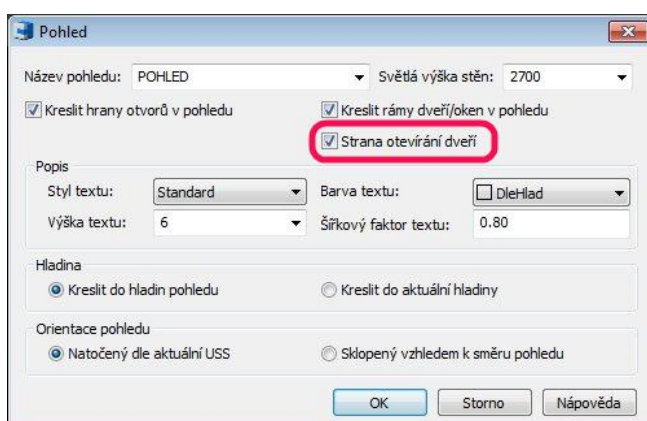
Pohled

Název pohledu: POHLED

Světlá výška stěn: 2700

Kreslit hrany otvorů v pohledu

Kreslit rámy dveří/oken v pohledu

Strana otevírání dveří

Popis

Styl textu: Standard

Barva textu: DleHlad

Výška textu: 6

Šířkový faktor textu: 0.80

Hladina

Kreslit do hladin pohledu

Kreslit do aktuální hladiny

Orientace pohledu

Natočený dle aktuální USS

Sklopený vzhledem k směru pohledu

OK

Storno

Nápověda